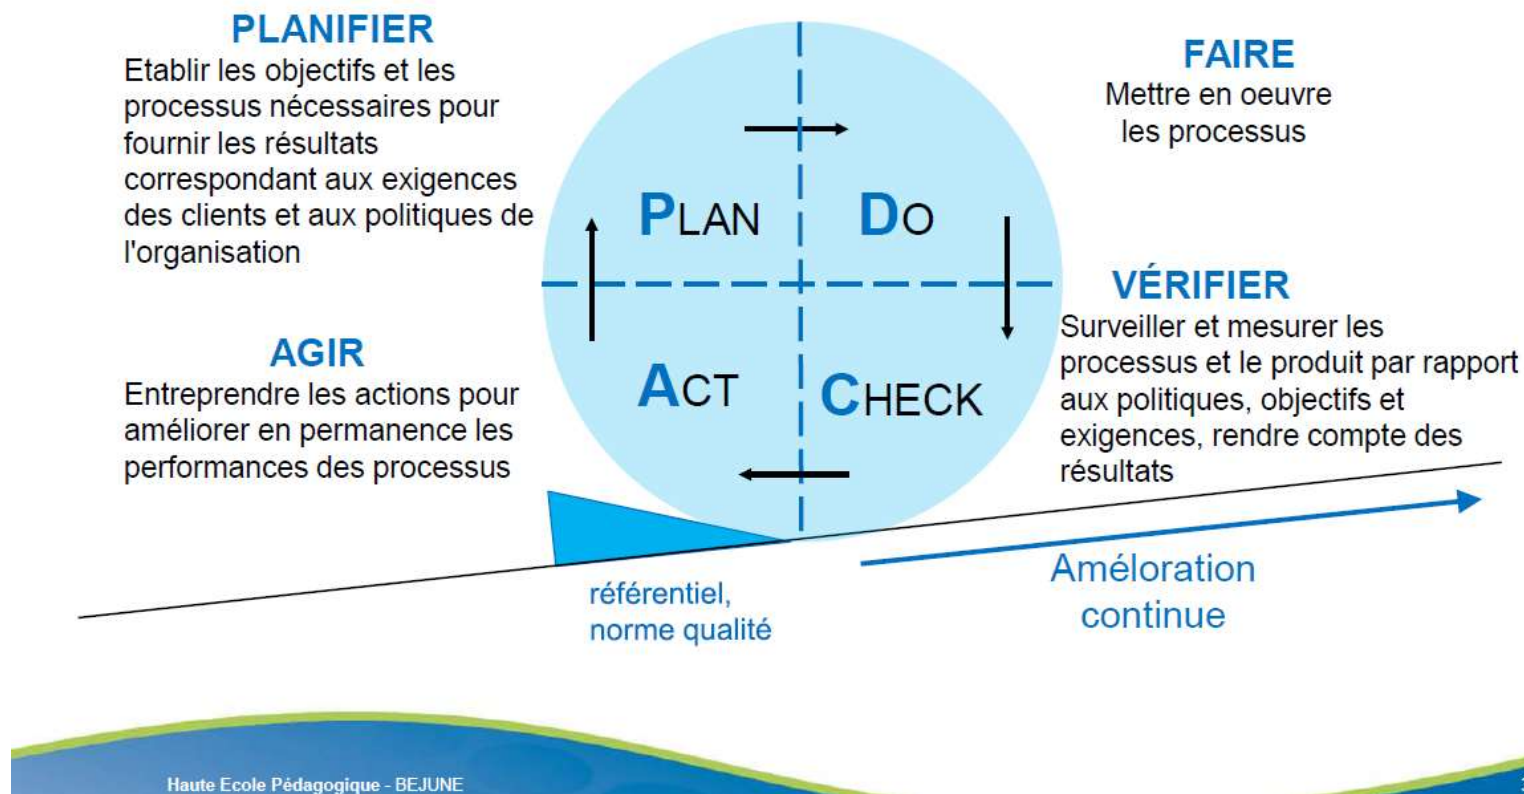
PLANIFIER
Etablir les objectifs et les processus nécessaires pour fournir les résultats correspondant aux exigences des clients et aux politiques de l'organisation

FAIRE
Mettre en oeuvre les processus

PLAN

DO

ACT

CHECK

VÉRIFIER
Surveiller et mesurer les processus et le produit par rapport aux politiques, objectifs et exigences, rendre compte des résultats

AGIR
Entreprendre les actions pour améliorer en permanence les performances des processus

référentiel, norme qualité

Améloration continue

Haute Ecole Pédagogique - BEJUNE